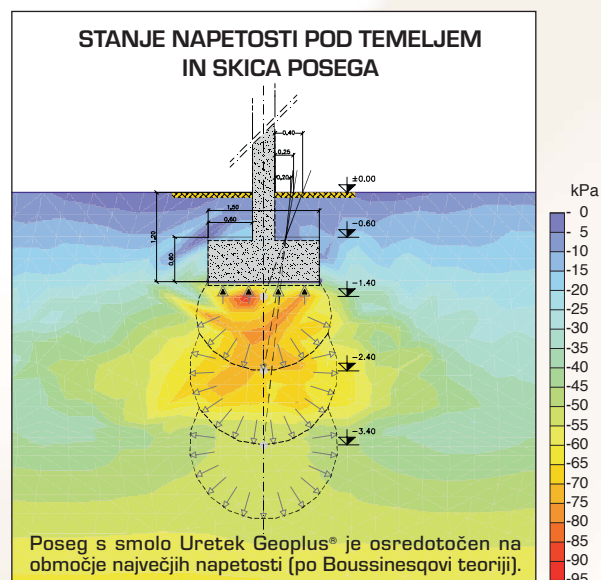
STANJE NAPETOSTI POD TEMELJEM
IN SKICA POSEGA

0,40
0,25
0,20
±0,00
1,50
0,60
1,20
0,60
-0,60
-1,40
-2,40
-3,40

kPa
- 0
- 5
-10
-15
-20
-25
-30
-35
-40
-45
-50
-55
-60
-65
-70
-75
-80
-85
-90
-95

Poseg s smolo Uretek Geoplus® je osredotočen na območje največjih napetosti (po Boussinesqovi teoriji).